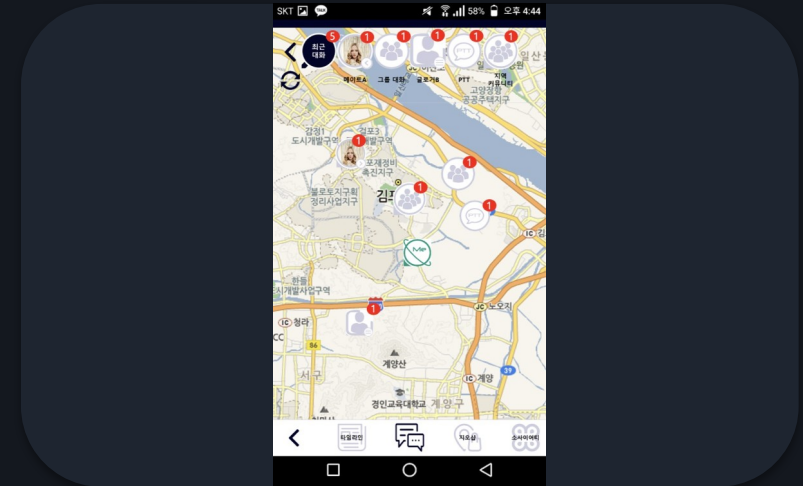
SKT 58% 오후 4:44

최근 대화 5
1 메이트A
1 그룹 대화
1 글로거B
1 PTT
1 지역 커뮤니티

일산
고양장항 공공주택지구
감정1 도시개발구역
걸포3
포제정비 촉진지구
1
북변도시재정비 정리사업지구
김포
1
1
1
Me
한들 시개발사업구역
IC 청라
86
IC 노오지
1
계양산
서구
IC 계양
39
경인교육대학교 계양구

학술라인
자유샵
소사이어티